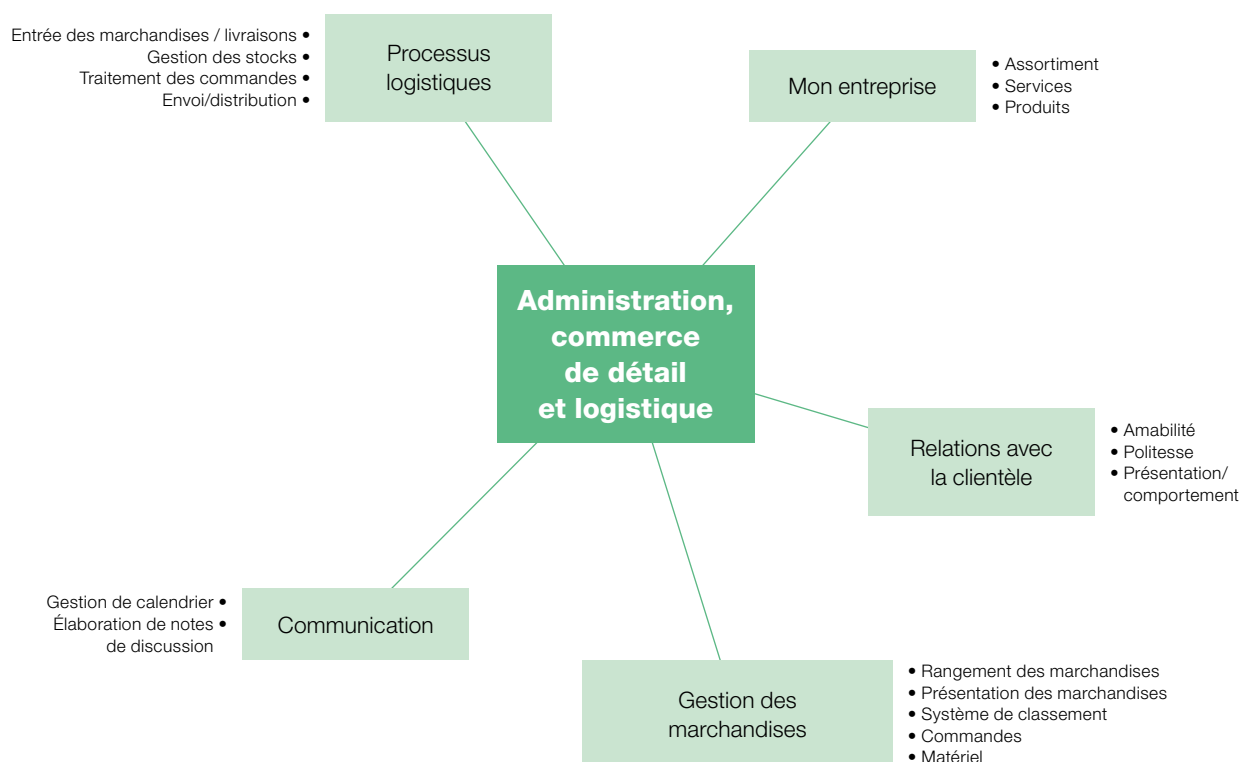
Entrée des marchandises / livraisons •
Gestion des stocks •
Traitement des commandes •
Envoi/distribution •

Processus logistiques

Mon entreprise

• Assortiment
• Services
• Produits

Administration, commerce de détail et logistique

Relations avec la clientèle

• Amabilité
• Politesse
• Présentation/comportement

Gestion de calendrier •
Élaboration de notes de discussion •

Communication

Gestion des marchandises

• Rangement des marchandises
• Présentation des marchandises
• Système de classement
• Commandes
• Matériel